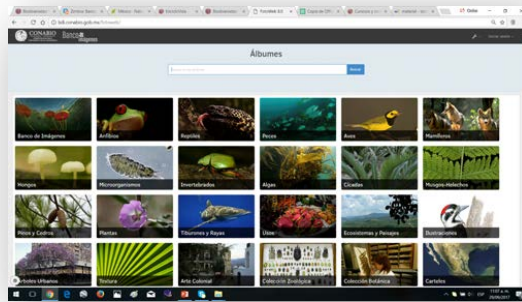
bdi.conabio.gob.mx/fotoweb/

CONABIO Banco de Imágenes

Álbumes

Buscar

Banco de Imágenes
Anfibios
Reptiles
Peces
Aves
Mamíferos
Hongos
Microorganismos
Invertebrados
Algas
Cícadas
Musgos-Helechos
Pinos y Cedros
Plantas
Tiburones y Rayas
Usos
Ecosistemas y Paisajes
Ilustraciones
Árboles Urbanos
Textura
Arte Colonial
Colección Zoológica
Colección Botánica
Carteles